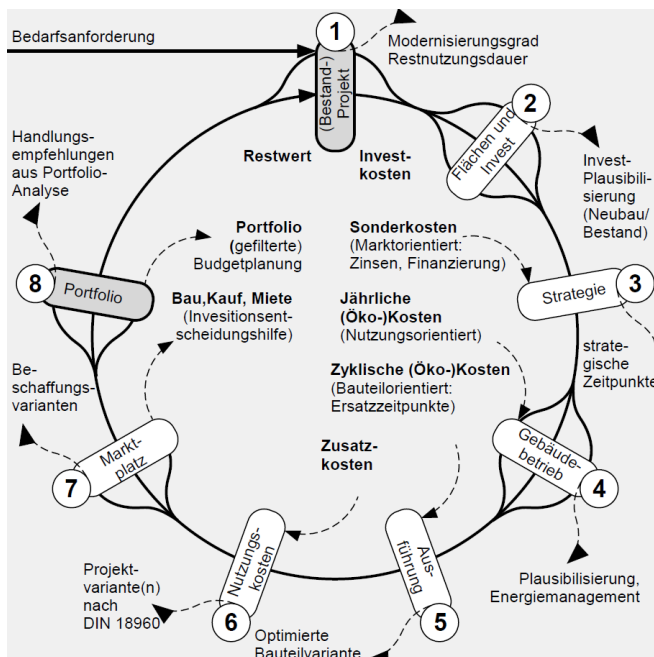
Bedarfsanforderung

1

(Bestand-) Projekt

Modernisierungsgrad Restnutzungsdauer

2

Flächen und Invest

Invest-Plausibilisierung (Neubau/ Bestand)

Restwert

Invest-kosten

Handlungs-empfehlungen aus Portfolio-Analyse

Portfolio (gefilterte) Budgetplanung

Sonderkosten (Marktorientiert: Zinsen, Finanzierung)

Strategie

3

8

Portfolio

Bau,Kauf, Miete (Invesitionsent-scheidungshilfe)

Jährliche (Öko-)Kosten (Nutzungsorientiert)

strate-gische Zeitpunkte

Be-schaffungs-varianten

Zyklische (Öko-)Kosten (Bauteilorientiert: Ersatzzeitpunkte)

Markt-platz

7

Zusatz-kosten

Gebäude-betrieb

4

Nutzungs-kosten

Aus-führung

Projekt-variante(n) nach DIN 18960

6

5

Plausibilisierung, Energiemanagement

Optimierte Bauteilvariante